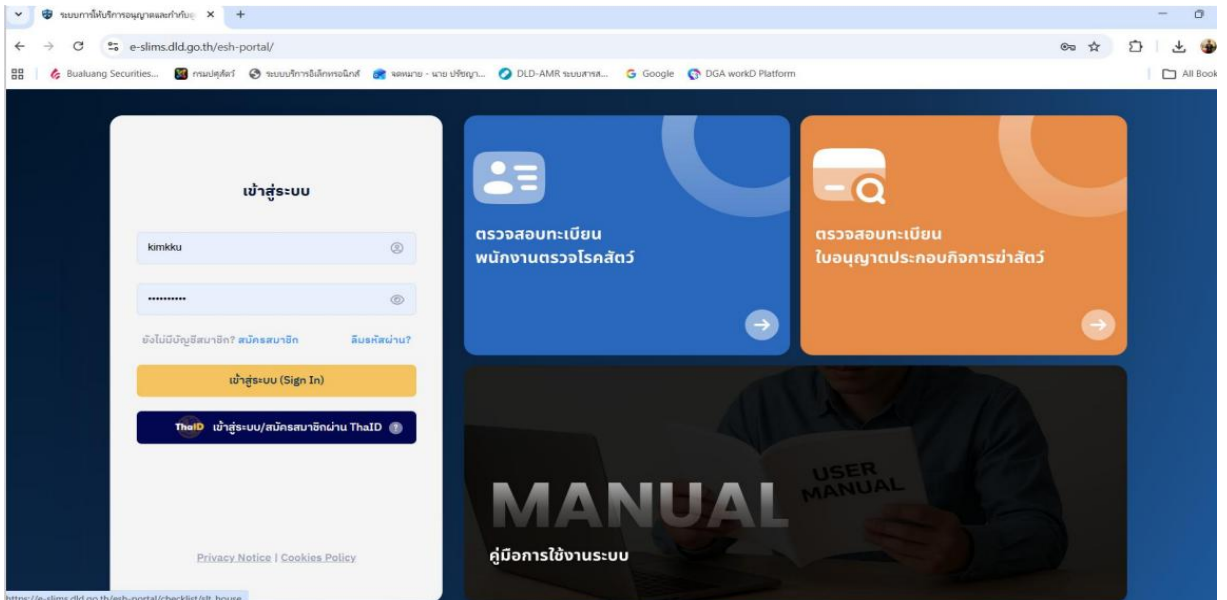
ระบบการให้บริการอนุญาตและกำกับดู ×
+
e-slims.dld.go.th/esh-portal/
Bualuang Securities... กรมปศุสัตว์ ระบบบริการอิเล็กทรอนิกส์ จดหมาย - นาย ปรัชญา... DLD-AMR ระบบสารส... Google DGA workD Platform
All Book

เข้าสู่ระบบ
kimkku
••••••••••
ยังไม่มีบัญชีสมาชิก? สมัครสมาชิก
ลืมรหัสผ่าน?
เข้าสู่ระบบ (Sign In)
ThaID เข้าสู่ระบบ/สมัครสมาชิกผ่าน ThaID
Privacy Notice | Cookies Policy

ตรวจสอบทะเบียน พนักงานตรวจโรคสัตว์

ตรวจสอบทะเบียน ใบอนุญาตประกอบกิจการฆ่าสัตว์

MANUAL
USER MANUAL
คู่มือการใช้งานระบบ

https://e-slims.dld.go.th/esh-portal/checklist/slt_house